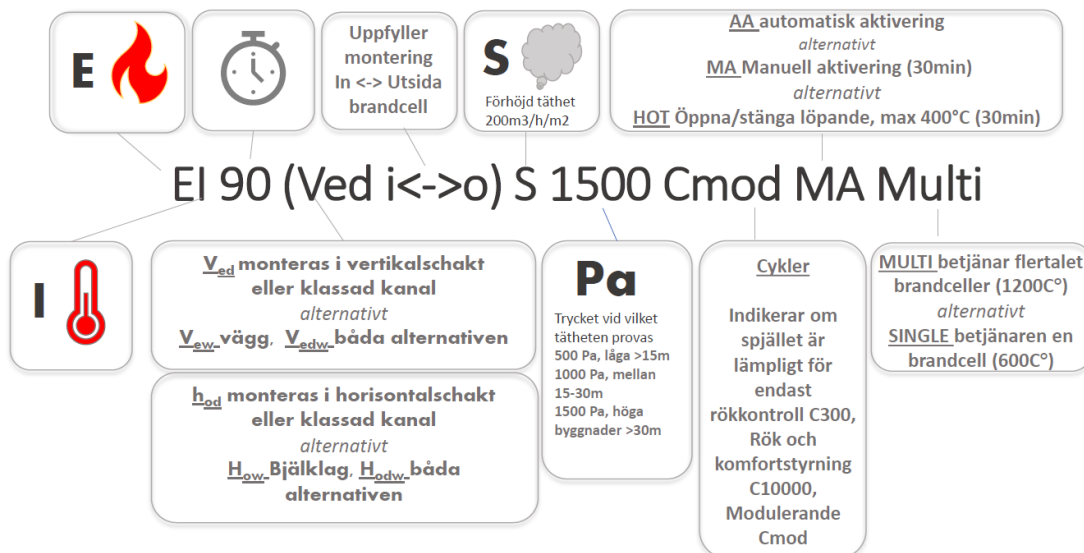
E

Uppfyller montering In <-> Utsida brandcell

S

Förhöjd täthet 200m3/h/m2

AA automatisk aktivering
alternativt
MA Manuell aktivering (30min)
alternativt
HOT Öppna/stänga löpande, max 400°C (30min)

EI 90 (Ved i<->o) S 1500 Cmod MA Multi

I

$V_{ed}$ monteras i vertikalschakt eller klassad kanal
alternativt
$V_{ew}$ vägg, $V_{edw}$ båda alternativen

$h_{od}$ monteras i horisontalschakt eller klassad kanal
alternativt
$H_{ow}$ Bjälklag, $H_{odw}$ båda alternativen

Pa

Trycket vid vilket tätheten provas
500 Pa, låga >15m
1000 Pa, mellan 15-30m
1500 Pa, höga byggnader >30m

Cykler

Indikerar om spjället är lämpligt för endast rökkontroll C300, Rök och komfortstyrning C10000, Modulerande Cmod

MULTI betjänar flertalet brandceller (1200C°)
alternativt
SINGLE betjänaren en brandcell (600C°)